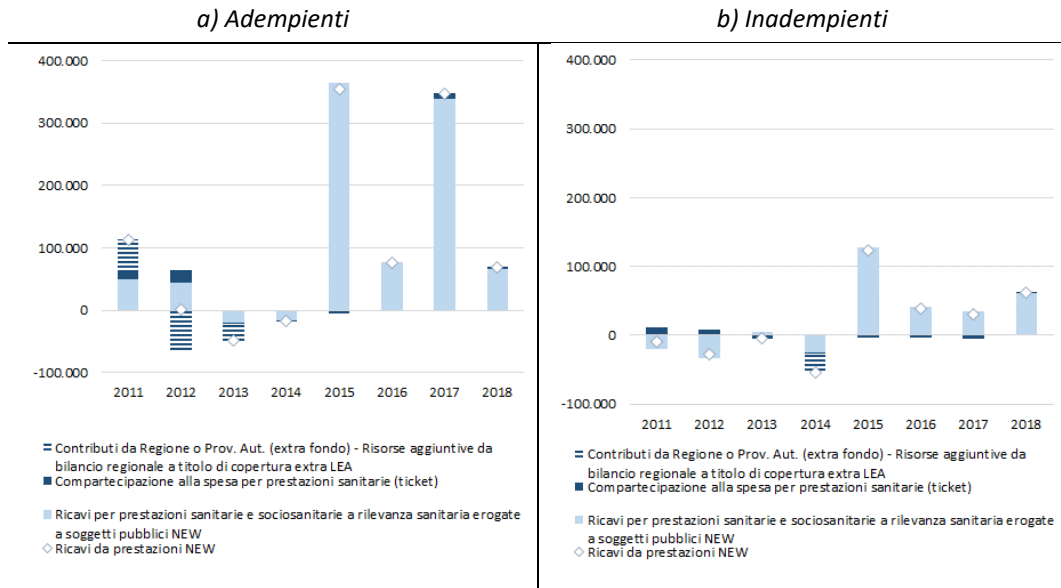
a) Adempienti

400.000
300.000
200.000
100.000
0
-100.000

2011 2012 2013 2014 2015 2016 2017 2018

Contributi da Regione o Prov. Aut. (extra fondo) - Risorse aggiuntive da bilancio regionale a titolo di copertura extra LEA
Compartecipazione alla spesa per prestazioni sanitarie (ticket)
Ricavi per prestazioni sanitarie e sociosanitarie a rilevanza sanitaria erogate a soggetti pubblici NEW
Ricavi da prestazioni NEW

b) Inadempienti

400.000
300.000
200.000
100.000
0
-100.000

2011 2012 2013 2014 2015 2016 2017 2018

Contributi da Regione o Prov. Aut. (extra fondo) - Risorse aggiuntive da bilancio regionale a titolo di copertura extra LEA
Compartecipazione alla spesa per prestazioni sanitarie (ticket)
Ricavi per prestazioni sanitarie e sociosanitarie a rilevanza sanitaria erogate a soggetti pubblici NEW
Ricavi da prestazioni NEW